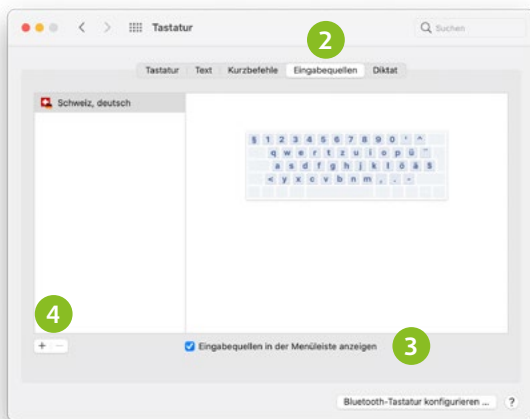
Tastatur

Suchen

2

Tastatur Text Kurzbefehle Eingabequellen Diktat

Schweiz, deutsch

§ 1 2 3 4 5 6 7 8 9 0 ' ^
q w e r t z u i o p ü ¨
a s d f g h j k l ö ä $
< y x c v b n m , . -

4

+ −

Eingabequellen in der Menüleiste anzeigen

3

Bluetooth-Tastatur konfigurieren ...

?